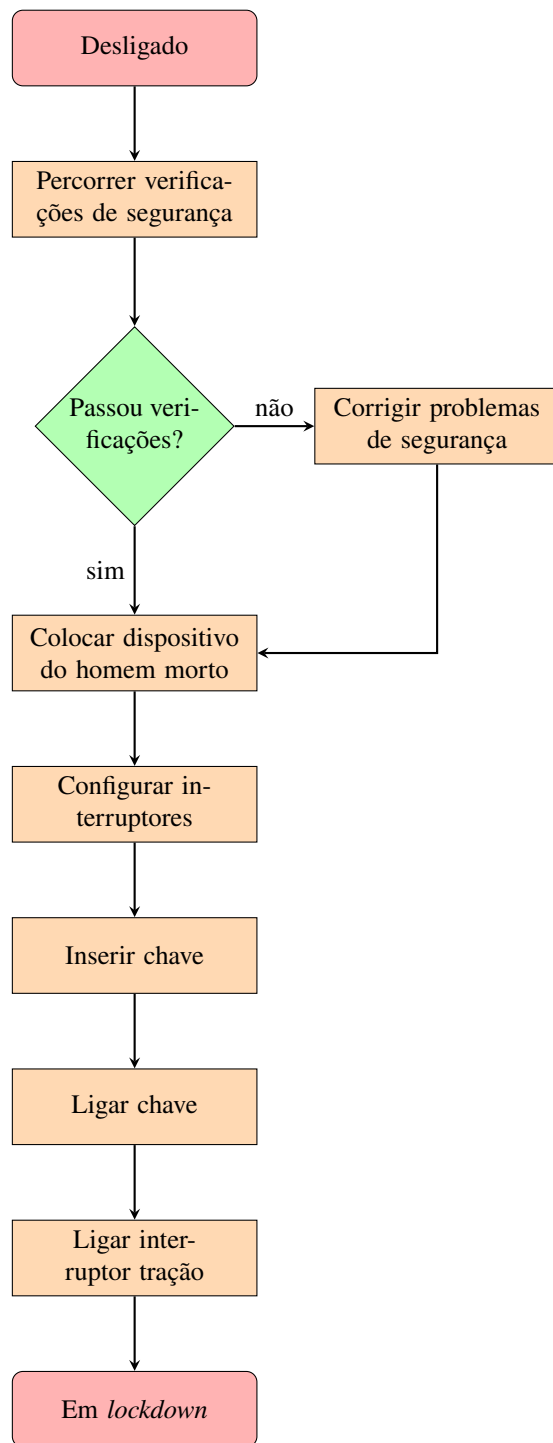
Desligado

Percorrer verificações de segurança

Passou verificações?

não

Corrigir problemas de segurança

sim

Colocar dispositivo do homem morto

Configurar interruptores

Inserir chave

Ligar chave

Ligar interruptor tração

Em *lockdown*